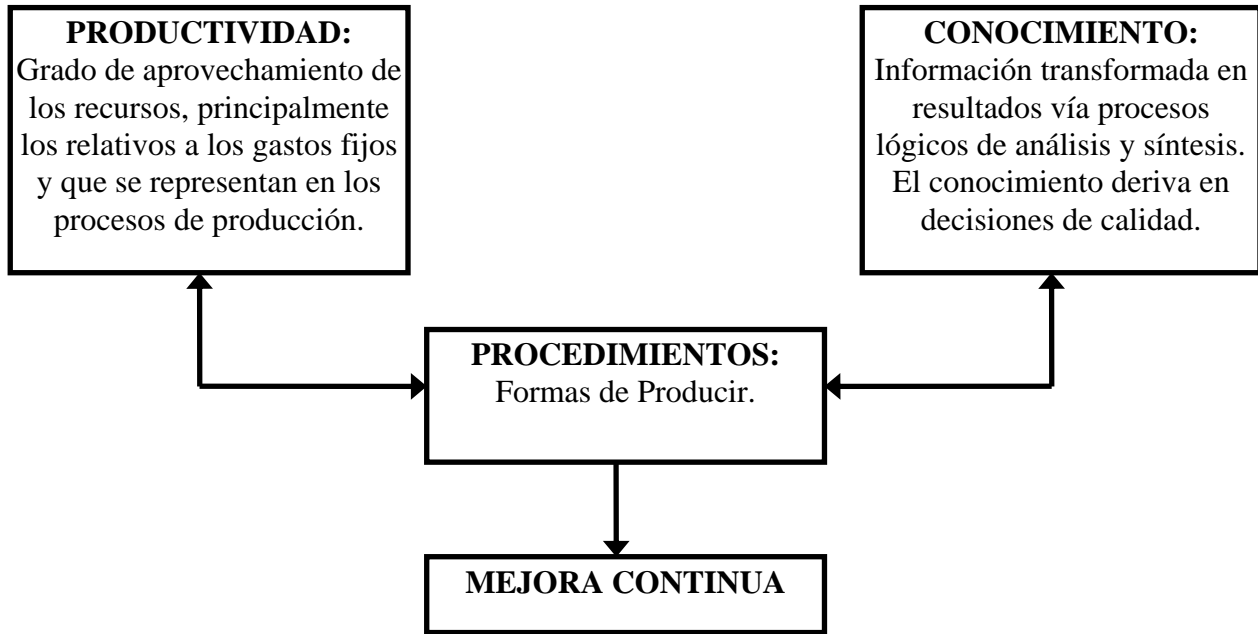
**PRODUCTIVIDAD:**
Grado de aprovechamiento de los recursos, principalmente los relativos a los gastos fijos y que se representan en los procesos de producción.

**CONOCIMIENTO:**
Información transformada en resultados vía procesos lógicos de análisis y síntesis. El conocimiento deriva en decisiones de calidad.

**PROCEDIMIENTOS:**
Formas de Producir.

**MEJORA CONTINUA**